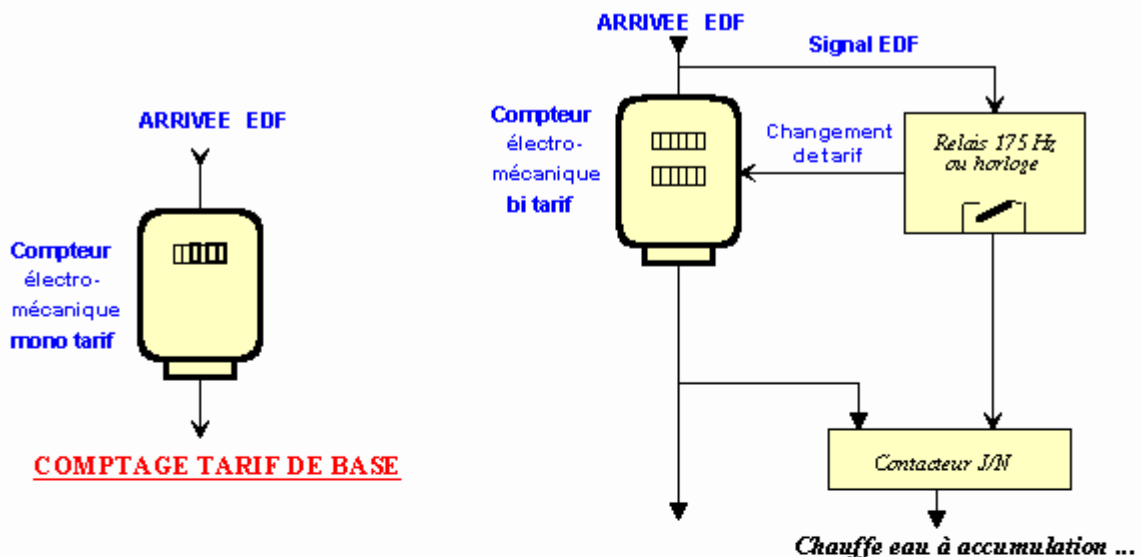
ARRIVEE EDF

Compteur électro-mécanique mono tarif

COMPTAGE TARIF DE BASE

ARRIVEE EDF

Signal EDF

Compteur électro-mécanique bi tarif

Changement de tarif

Relais 175 Hz ou horloge

Contacteur J/N

Chauffe eau à accumulation ...